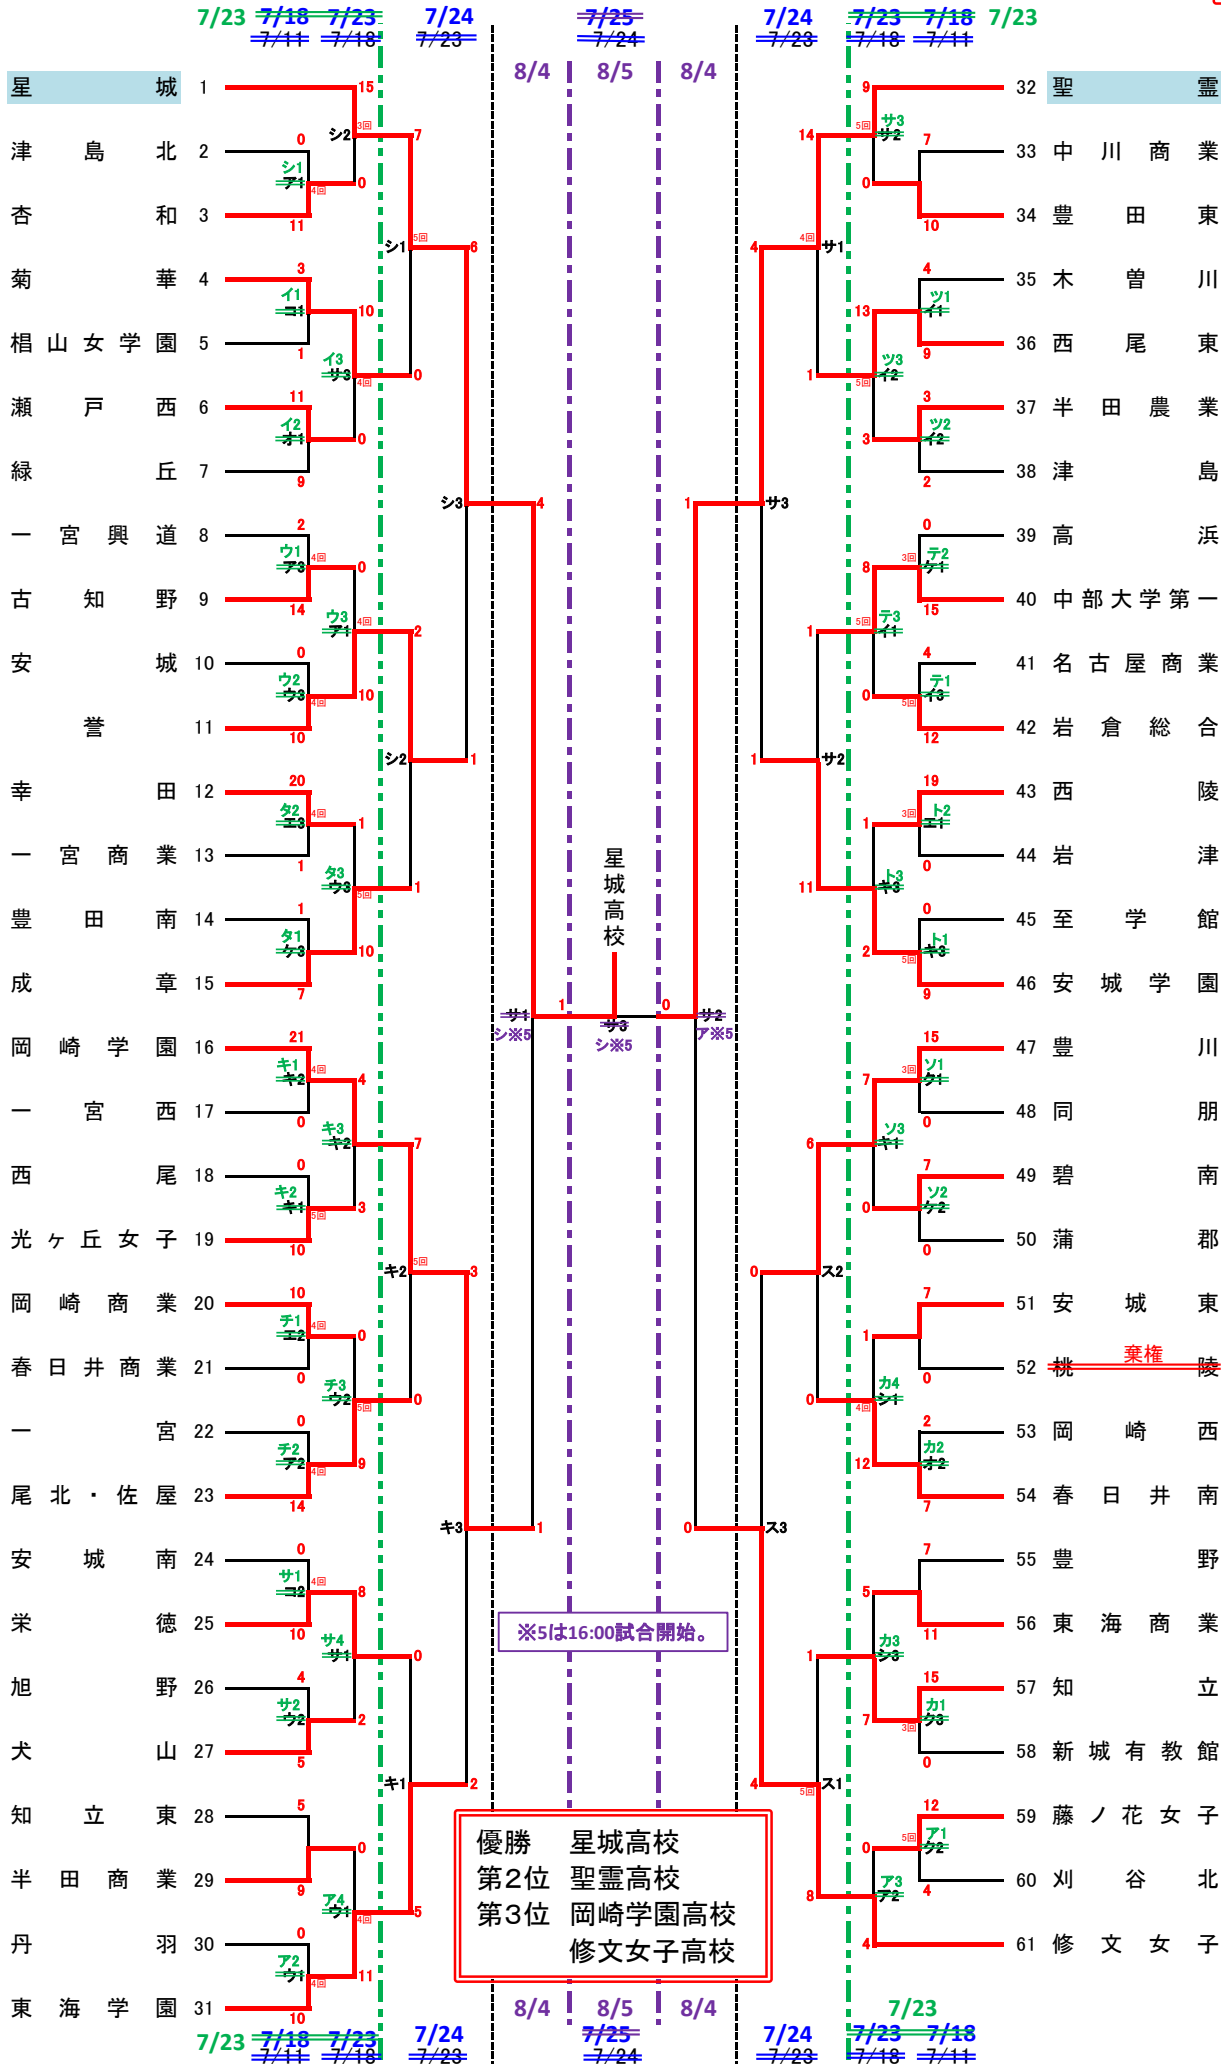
7/23 7/18 7/23 7/24 7/25 7/24 7/23 7/18 7/23
7/11 7/18 7/23 7/24 7/23 7/18 7/11

8/4 8/5 8/4

星城 1
津島北 2
杏和 3
菊華 4
椙山女学園 5
瀬戸西 6
緑丘 7
一宮興道 8
古知野 9
安城 10
誉 11
幸田 12
一宮商業 13
豊田南 14
成章 15
岡崎学園 16
一宮西 17
西尾 18
光ヶ丘女子 19
岡崎商業 20
春日井商業 21
一宮 22
尾北・佐屋 23
安城南 24
栄徳 25
旭野 26
犬山 27
知立東 28
半田商業 29
丹羽 30
東海学園 31

32 聖霊
33 中川商業
34 豊田東
35 木曽川
36 西尾東
37 半田農業
38 津島
39 高浜
40 中部大学第一
41 名古屋商業
42 岩倉総合
43 西陵
44 岩津
45 至学館
46 安城学園
47 豊川
48 同朋
49 碧南
50 蒲郡
51 安城東
52 桃陵 棄権
53 岡崎西
54 春日井南
55 豊野
56 東海商業
57 知立
58 新城有教館
59 藤ノ花女子
60 刈谷北
61 修文女子

星城高校

サ1 シ※5
サ3 シ※5
サ2 ア※5

※5は16:00試合開始。

優勝 星城高校
第2位 聖霊高校
第3位 岡崎学園高校
修文女子高校

8/4 8/5 8/4
7/23 7/18 7/23 7/24 7/25 7/24 7/23 7/18
7/11 7/18 7/23 7/24 7/23 7/18 7/11